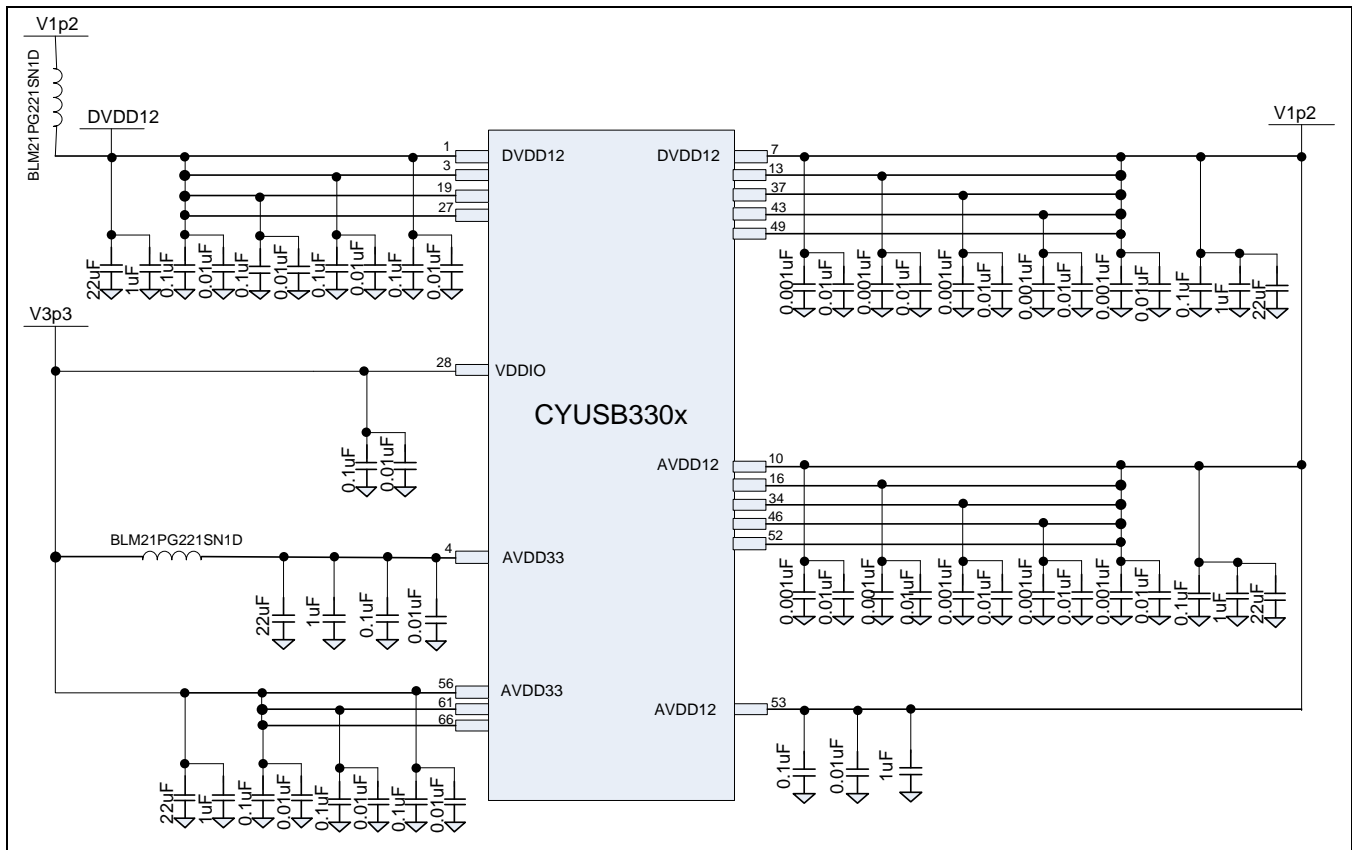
V1p2

BLM21PG221SN1D

DVDD12

1
3
19
27

DVDD12

22uF
1uF
0.1uF
0.01uF
0.1uF
0.01uF
0.1uF
0.01uF
0.1uF
0.01uF

DVDD12

7
13
37
43
49

V1p2

0.001uF
0.01uF
0.001uF
0.01uF
0.001uF
0.01uF
0.001uF
0.01uF
0.001uF
0.01uF
0.1uF
1uF
22uF

V3p3

28
VDDIO

CYUSB330x

0.1uF
0.01uF

AVDD12

10
16
34
46
52

BLM21PG221SN1D

4
AVDD33

22uF
1uF
0.1uF
0.01uF

0.001uF
0.01uF
0.001uF
0.01uF
0.001uF
0.01uF
0.001uF
0.01uF
0.001uF
0.01uF
0.1uF
1uF
22uF

56
61
66
AVDD33

AVDD12
53

0.1uF
0.01uF
1uF

22uF
1uF
0.1uF
0.01uF
0.1uF
0.01uF
0.1uF
0.01uF